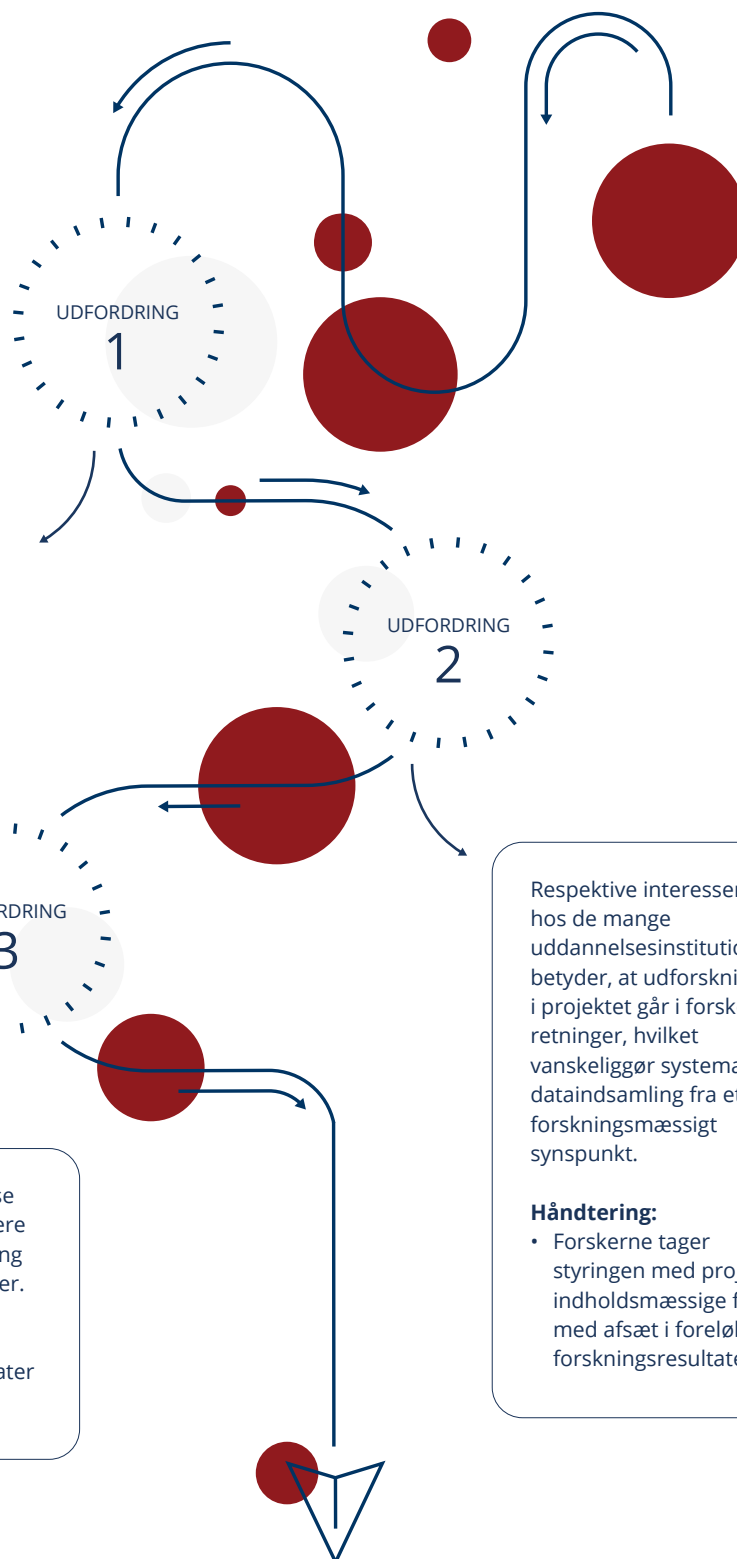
UDFORDRING
1

UDFORDRING
2

RDRING
3

Respektive interesser hos de mange uddannelsesinstitutio betyder, at udforskni i projektet går i forsk retninger, hvilket vanskeliggør systema dataindsamling fra et forskningsmæssigt synspunkt.

**Håndtering:**
• Forskerne tager styringen med proj indholdsmæssige f med afsæt i foreløb forskningsresultate

se
ere
ng
er.

ater